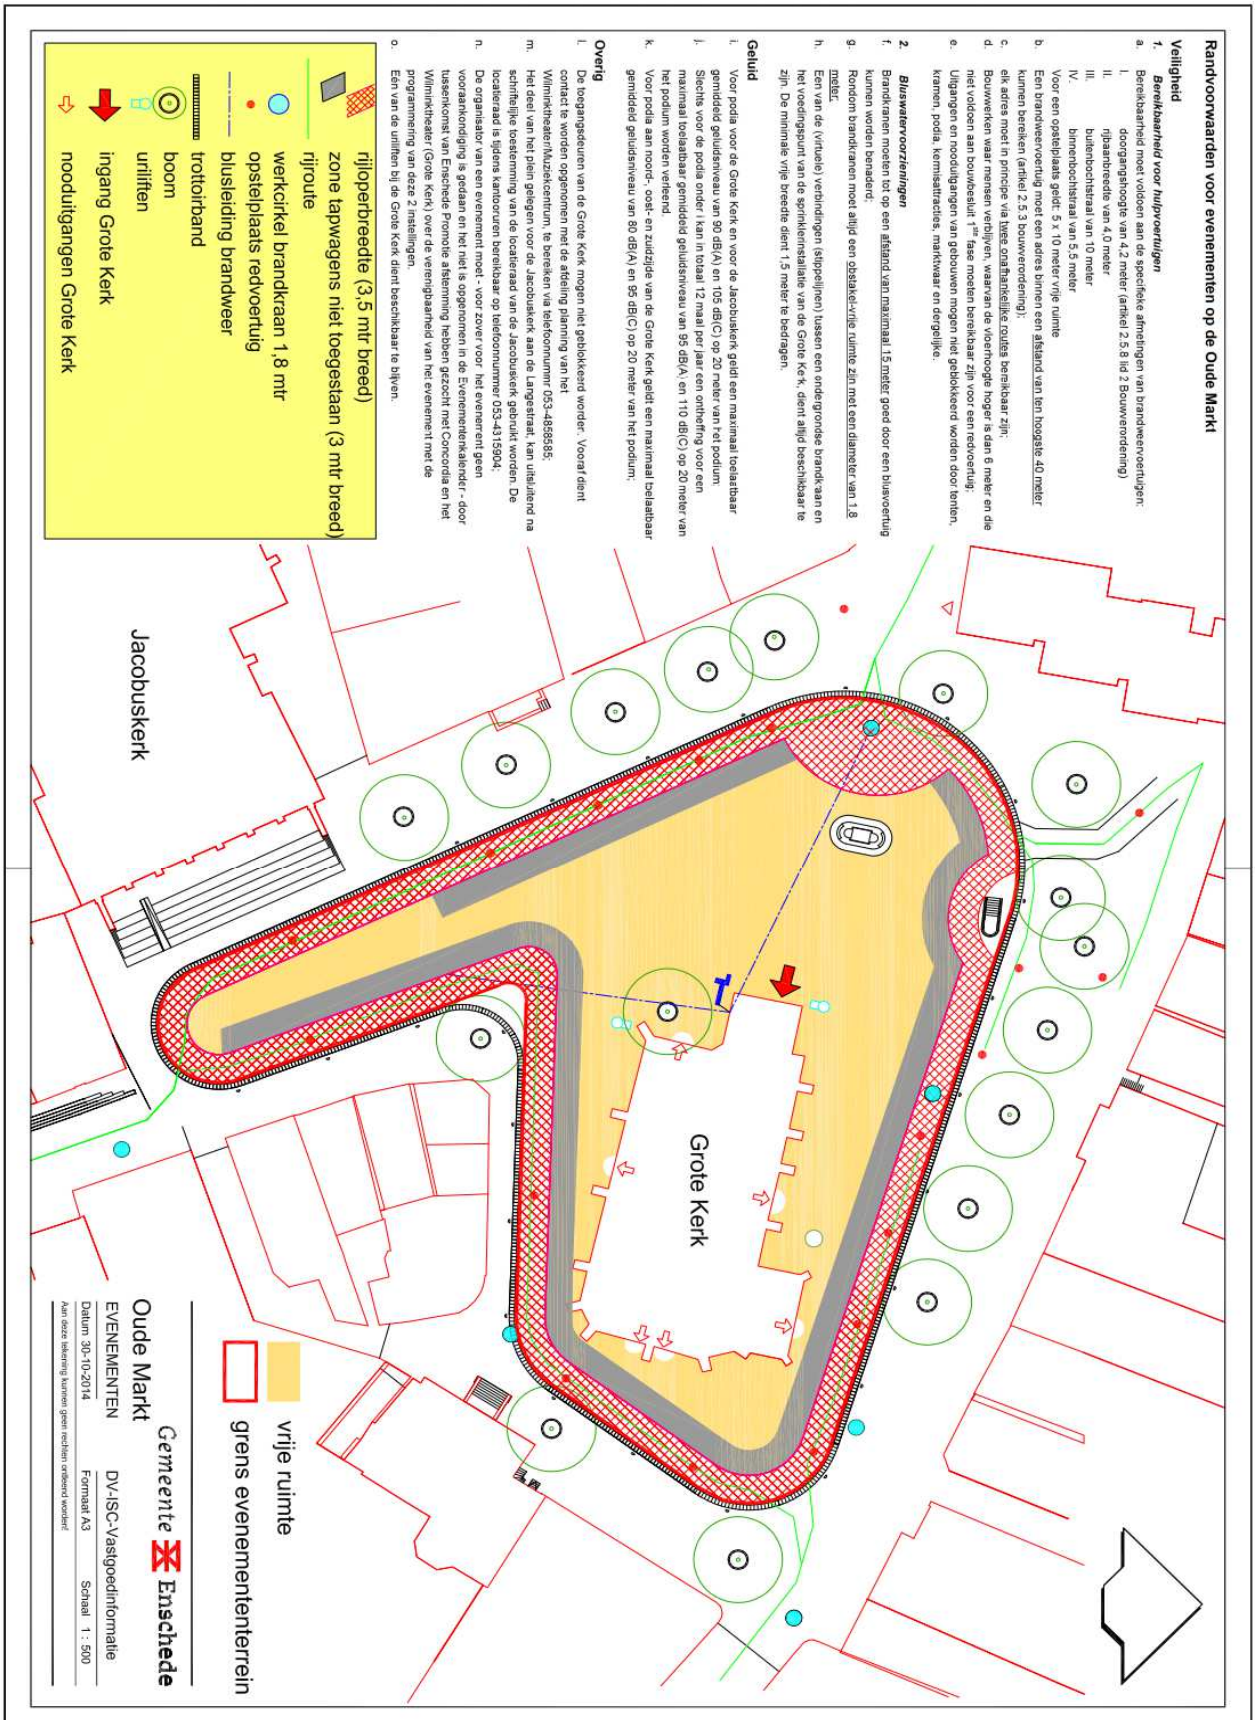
Randvoorwaarden voor evenementen op de Oude Markt

Veiligheid
1. Bereikbaarheid voor hulpvoertuigen
a. Bereikbaarheid moet voldoen aan de specifieke afmetingen van brandweervoertuigen:
I. doorgangshoogte van 4,2 meter (artikel 2.5.8 lid 2 Bouwverordening)
II. rijbaanbreedte van 4,0 meter
III. buitenbochtstraal van 10 meter
IV. binnenbochtstraal van 5,5 meter
b. Voor een opstelplaats geldt: 5 x 10 meter vrije ruimte
c. Een brandweervoertuig moet een adres binnen een afstand van ten hoogste 40 meter kunnen bereiken (artikel 2.5.3 bouwverordening);
d. elk adres moet in principe via twee onafhankelijke routes bereikbaar zijn;
e. Bouwwerken waar mensen verblijven, waarvan de vloerhoogte hoger is dan 6 meter en die niet voldoen aan bouwbesluit 1ste fase moeten bereikbaar zijn voor een redvoertuig;
Uitgangen en nooduitgangen van gebouwen mogen niet geblokkeerd worden door tenten, kramen, podia, kermisattracties, marktwaar en dergelijke.

2. Bluswatervoorzieningen
f. Brandkranen moeten tot op een afstand van maximaal 15 meter goed door een blusvoertuig kunnen worden benaderd;
g. Rondom brandkranen moet altijd een obstakel-vrije ruimte zijn met een diameter van 1,8 meter.
h. Een van de (virtuele) verbindingen (stippellijnen) tussen een ondergrondse brandkraan en het voedingspunt van de sprinklerinstallatie van de Grote Kerk, dient altijd beschikbaar te zijn. De minimale vrije breedte dient 1,5 meter te bedragen.

Geluid
i. Voor podia voor de Grote Kerk en voor de Jacobuskerk geldt een maximaal toelaatbaar gemiddeld geluidsniveau van 90 dB(A) en 105 dB(C) op 20 meter van het podium
j. Slechts voor de podia onder i kan in totaal 12 maal per jaar een ontheffing voor een maximaal toelaatbaar gemiddeld geluidsniveau van 95 dB(A) en 110 dB(C) op 20 meter van het podium worden verleend.
k. Voor podia aan noord-, oost- en zuidzijde van de Grote Kerk geldt een maximaal toelaatbaar gemiddeld geluidsniveau van 80 dB(A) en 95 dB(C) op 20 meter van het podium;

Overig
l. De toegangsdeuren van de Grote Kerk mogen niet geblokkeerd worden. Vooraf dient contact te worden opgenomen met de afdeling planning van het Wilminktheater/Muziekcentrum, te bereiken via telefoonnummer 053-4858585;
m. Het deel van het plein gelegen voor de Jacobuskerk aan de Langestraat, kan uitsluitend na schriftelijke toestemming van de locatieraad van de Jacobuskerk gebruikt worden. De locatieraad is tijdens kantooruren bereikbaar op telefoonnummer 053-4315904;
n. De organisator van een evenement moet - voor zover voor het evenement geen vooraankondiging is gedaan en het niet is opgenomen in de Evenementenkalender - door tussenkomst van Enschede Promotie afstemming hebben gezocht met Concordia en het Wilminktheater (Grote Kerk) over de verenigbaarheid van het evenement met de programmering van deze 2 instellingen.
o. Een van de uitliften bij de Grote Kerk dient beschikbaar te blijven.

rijloperbreedte (3,5 mtr breed)
zone tapwagens niet toegestaan (3 mtr breed)
rijroute
werkcirkel brandkraan 1,8 mtr
opstelplaats redvoertuig
blusleiding brandweer
trottoirband
boom
uitliften
ingang Grote Kerk
nooduitgangen Grote Kerk

Jacobuskerk

Grote Kerk

vrije ruimte
grens evenemententerrein

Oude Markt
EVENEMENTEN
Gemeente Enschede
DV-ISC-Vastgoedinformatie
Datum 30-10-2014
Formaat A3
Schaal 1 : 500
Aan deze tekening kunnen geen rechten ontleend worden!